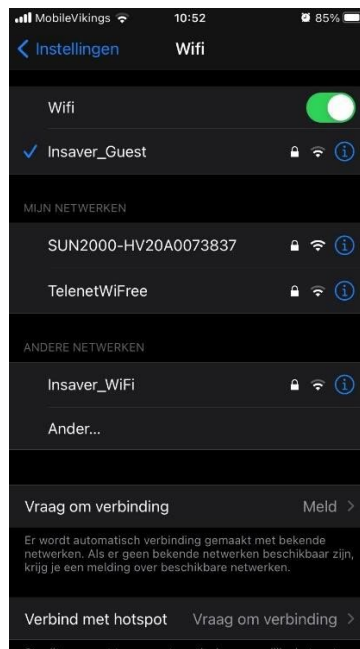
MobileVikings 10:52 85%

Instellingen Wifi

Wifi

Insaver_Guest

MIJN NETWERKEN

SUN2000-HV20A0073837

TelenetWiFree

ANDERE NETWERKEN

Insaver_WiFi

Ander...

Vraag om verbinding Meld

Er wordt automatisch verbinding gemaakt met bekende netwerken. Als er geen bekende netwerken beschikbaar zijn, krijg je een melding over beschikbare netwerken.

Verbind met hotspot Vraag om verbinding

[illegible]